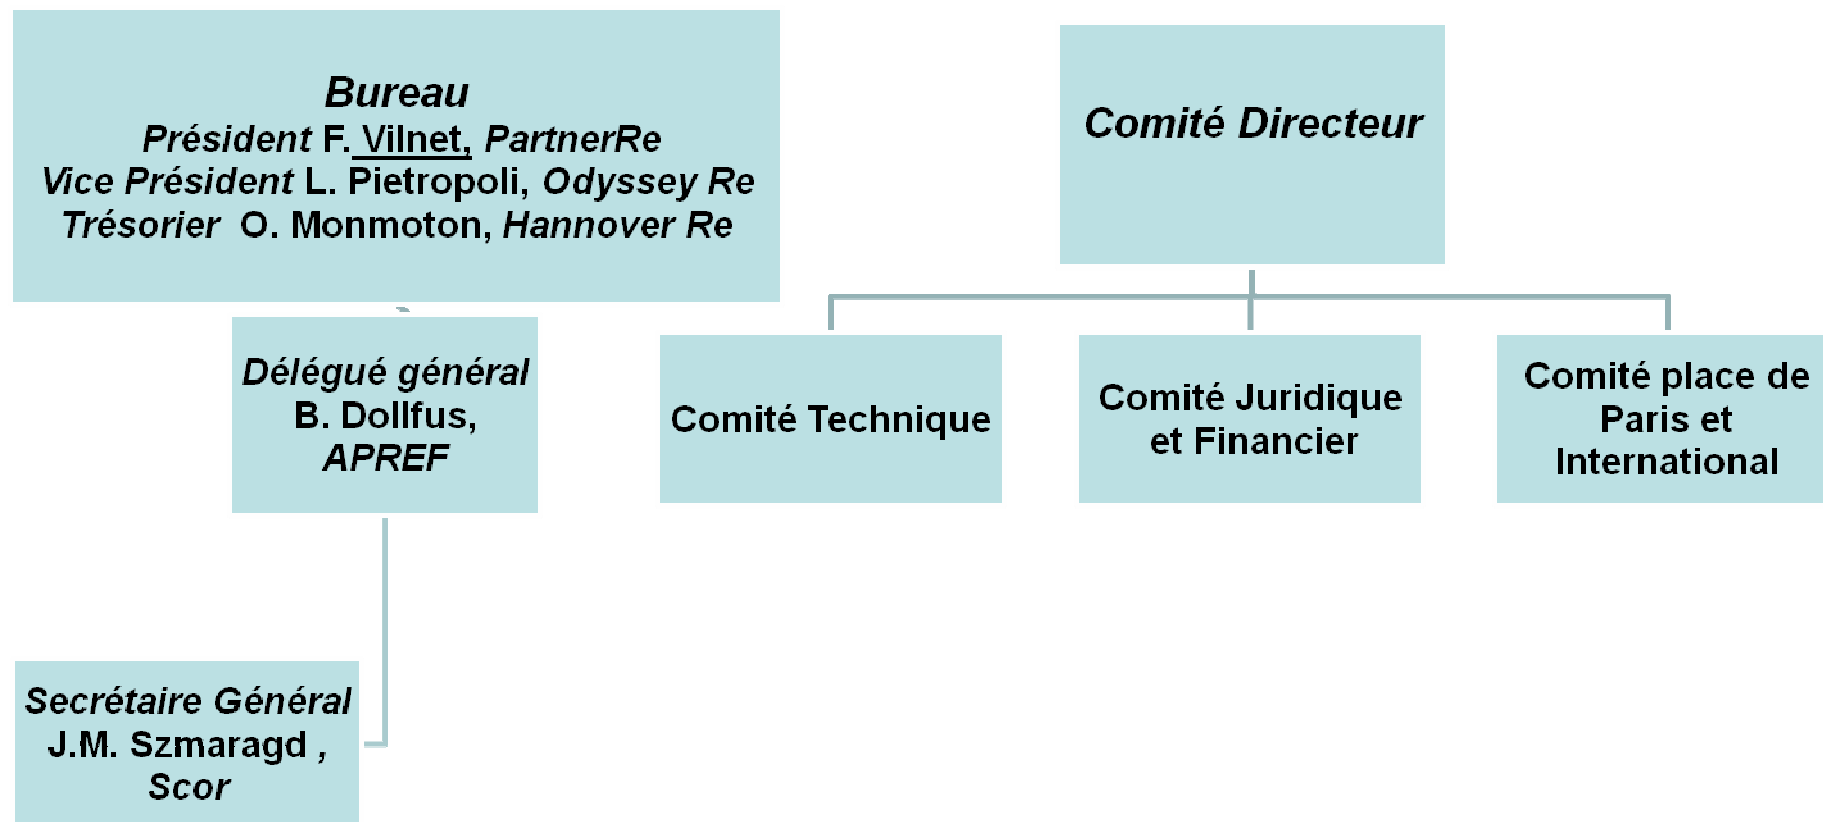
Bureau
Président F. Vilnet, PartnerRe
Vice Président L. Pietropoli, Odyssey Re
Trésorier O. Monmoton, Hannover Re

Comité Directeur

Délégué général
B. Dollfus,
APREF

Comité Technique

Comité Juridique et Financier

Comité place de Paris et International

Secrétaire Général
J.M. Szmaragd ,
Scor